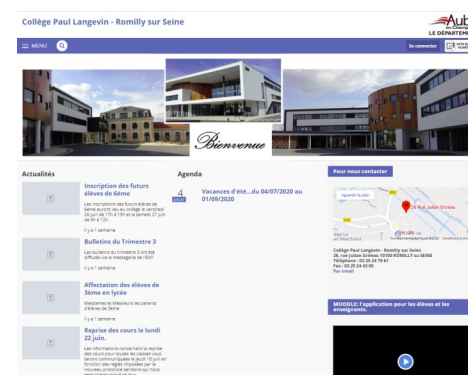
Collège Paul Langevin - Romilly sur Seine

Aub
LE DÉPARTEM

MENU

Se connecter

Bienvenue

Actualités

Inscription des futurs élèves de 6ème

Les inscriptions des futurs élèves de 6ème auront lieu au collège le vendredi 26 juin de 17h à 19h et le samedi 27 juin de 9h à 12h.

Il y a 1 semaine

Bulletins du Trimestre 3

Les bulletins du trimestre 3 ont été diffusés via la messagerie de l'ENT.

Il y a 1 semaine

Affectation des élèves de 3ème en lycée

Mesdames et Messieurs les parents d'élèves de 3ème

Il y a 1 semaine

Reprise des cours le lundi 22 juin.

Les informations concernant la reprise des cours pour toutes les classes vous seront communiquées le jeudi 18 juin en fonction des règles imposées par le nouveau protocole sanitaire qui nous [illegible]

Agenda

4 JUIL

Vacances d'été...du 04/07/2020 au 01/09/2020

Pour nous contacter

Agrandir le plan

26 Rue Julien Grimau

Collège Paul Langevin - Romilly sur Seine
26, rue Julien Grimau 10100 ROMILLY sur SEINE
Téléphone : 03 25 24 79 61
Fax : 03 25 24 40 08
Par email

MOODLE: l'application pour les élèves et les enseignants.